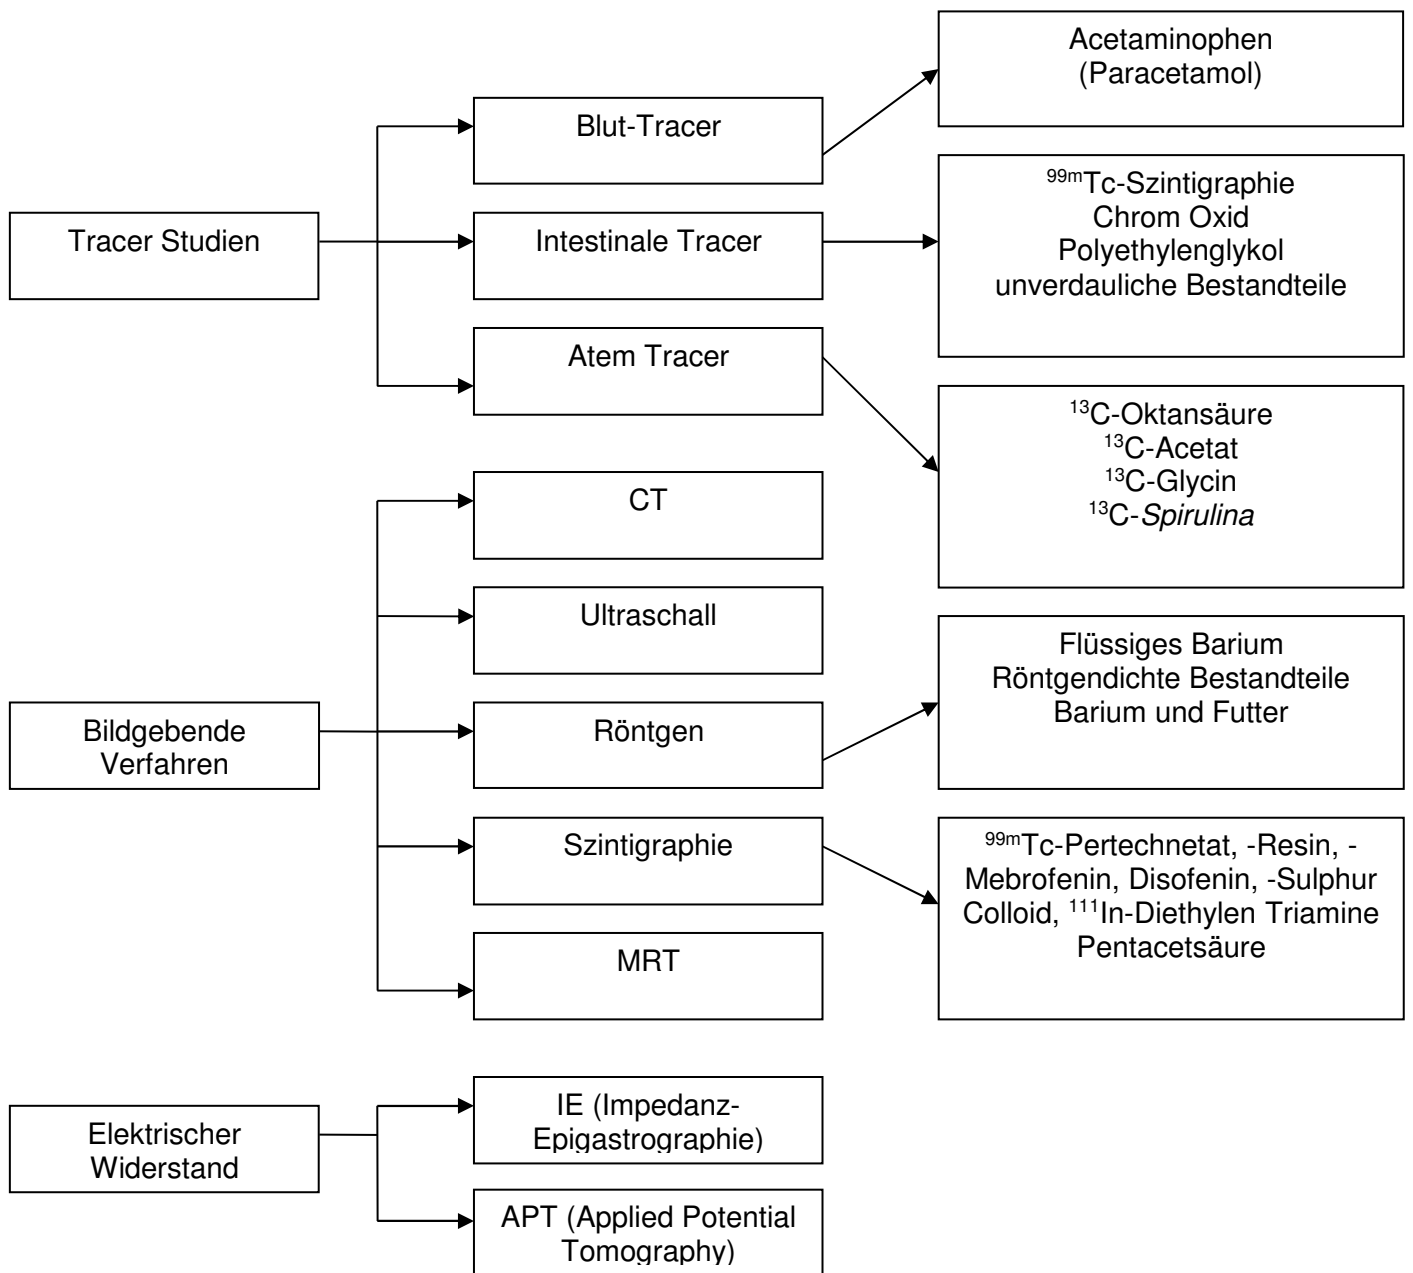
Tracer Studien

Blut-Tracer

Intestinale Tracer

Atem Tracer

Acetaminophen (Paracetamol)

$^{99m}$Tc-Szintigraphie
Chrom Oxid
Polyethylenglykol
unverdauliche Bestandteile

$^{13}$C-Oktansäure
$^{13}$C-Acetat
$^{13}$C-Glycin
$^{13}$C-Spirulina

Bildgebende Verfahren

CT

Ultraschall

Röntgen

Szintigraphie

MRT

Flüssiges Barium
Röntgendichte Bestandteile
Barium und Futter

$^{99m}$Tc-Pertechnetat, -Resin, -Mebrofenin, Disofenin, -Sulphur Colloid, $^{111}$In-Diethylen Triamine Pentacetsäure

Elektrischer Widerstand

IE (Impedanz-Epigastrographie)

APT (Applied Potential Tomography)